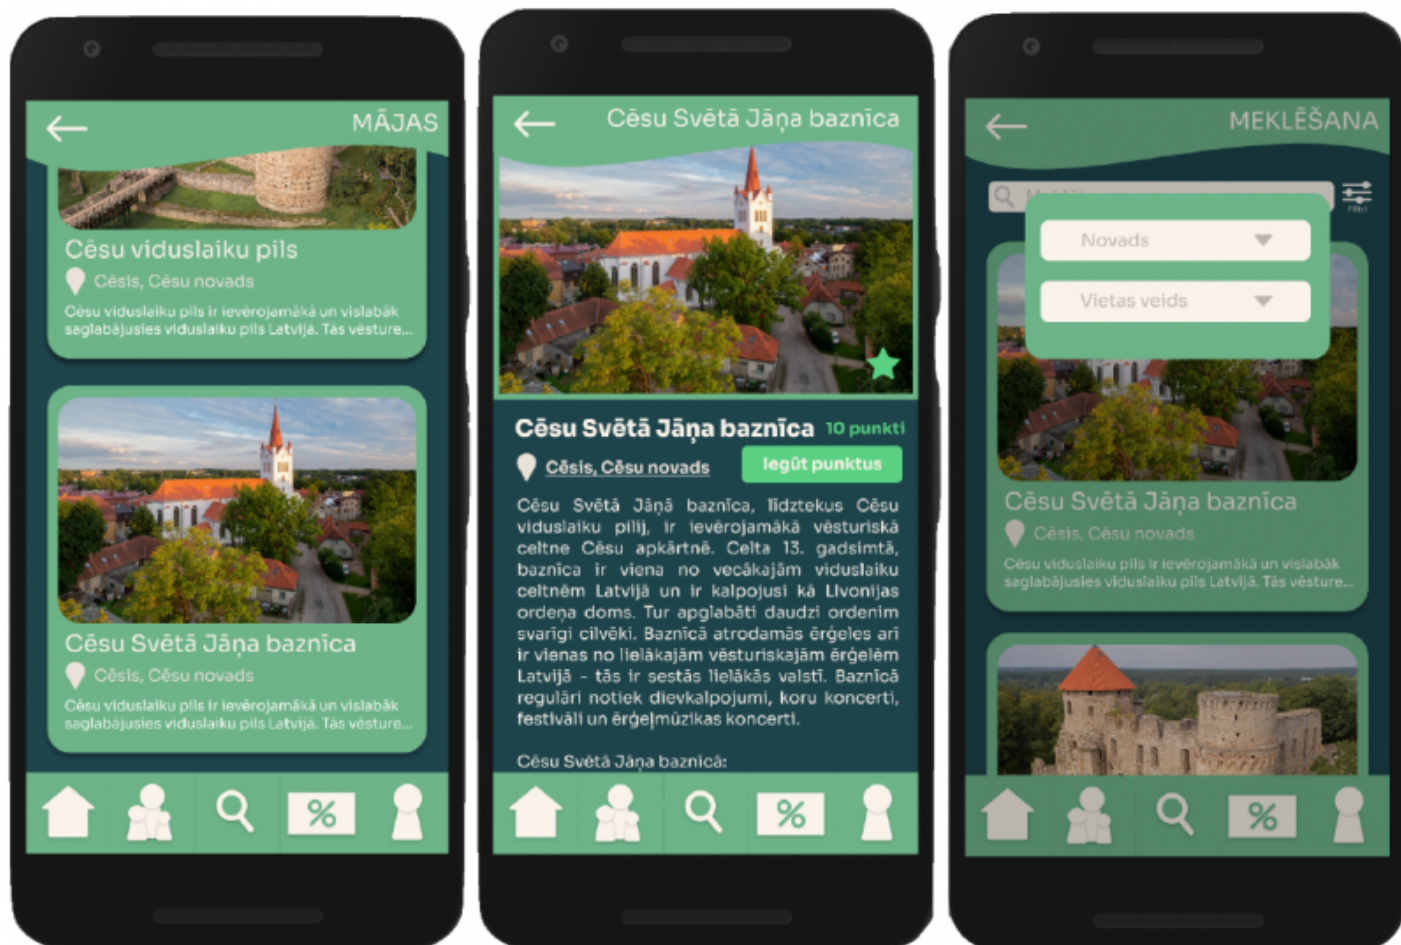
MĀJAS

Cēsu viduslaiku pils

Cēsis, Cēsu novads

Cēsu viduslaiku pils ir ievērojamākā un vislabāk saglabājusies viduslaiku pils Latvijā. Tās vēsture...

Cēsu Svētā Jāņa baznīca

Cēsis, Cēsu novads

Cēsu viduslaiku pils ir ievērojamākā un vislabāk saglabājusies viduslaiku pils Latvijā. Tās vēsture...

%

Cēsu Svētā Jāņa baznīca

Cēsu Svētā Jāņa baznīca 10 punkti

Cēsis, Cēsu novads

Iegūt punktus

Cēsu Svētā Jāņā baznīca, līdztekus Cēsu viduslaiku pilij, ir ievērojamākā vēsturiskā celtne Cēsu apkārtnē. Celta 13. gadsimtā, baznīca ir viena no vecākajām viduslaiku celtnēm Latvijā un ir kalpojusi kā Livonijas ordeņa doms. Tur apglabāti daudzi ordenim svarīgi cilvēki. Baznīcā atrodamās ērģeles arī ir vienas no lielākajām vēsturiskajām ērģelēm Latvijā - tās ir sestās lielākās valstī. Baznīcā regulāri notiek dievkalpojumi, koru koncerti, festivāli un ērģeļmūzikas koncerti.

Cēsu Svētā Jāņa baznīcā:

%

MEKLĒŠANA

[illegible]

Filtri

Novads

Vietas veids

Cēsu Svētā Jāņa baznīca

Cēsis, Cēsu novads

Cēsu viduslaiku pils ir ievērojamākā un vislabāk saglabājusies viduslaiku pils Latvijā. Tās vēsture...

%